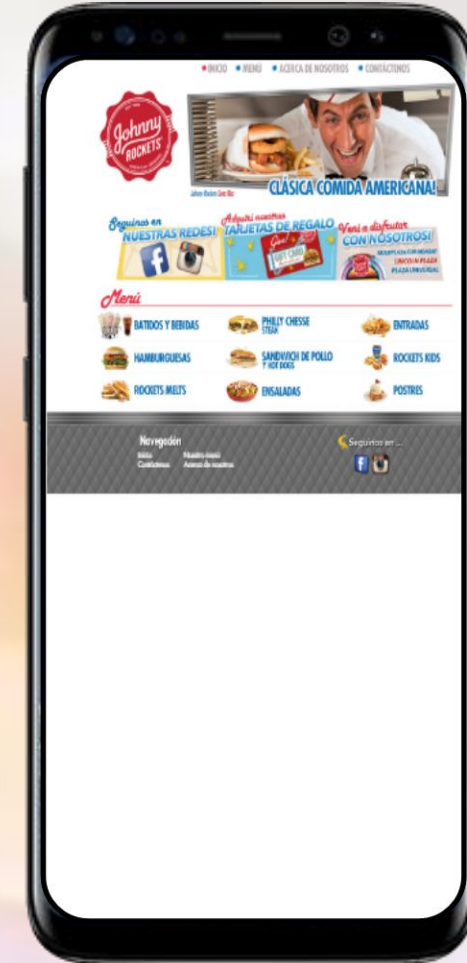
• INICIO • MENU • ACERCA DE NOSOTROS • CONTACTENOS

Johnny ROCKETS

CLÁSICA COMIDA AMERICANA!

Seguinos en NUESTRAS REDES!

Adquirí nuestras TARJETAS DE REGALO

Vení a disfrutar CON NOSOTROS!

Menú

BATIDOS Y BEBIDAS
PHILLY CHESSE STEAK
ENTRADAS
HAMBURGUESAS
SANDWICH DE POLLO Y HOT DOGS
ROCKETS KIDS
ROCKETS MELTS
ENSALADAS
POSTRES

Navegación
Inicio
Nuestro menú
Contáctenos
Acerca de nosotros

Seguinos en ...